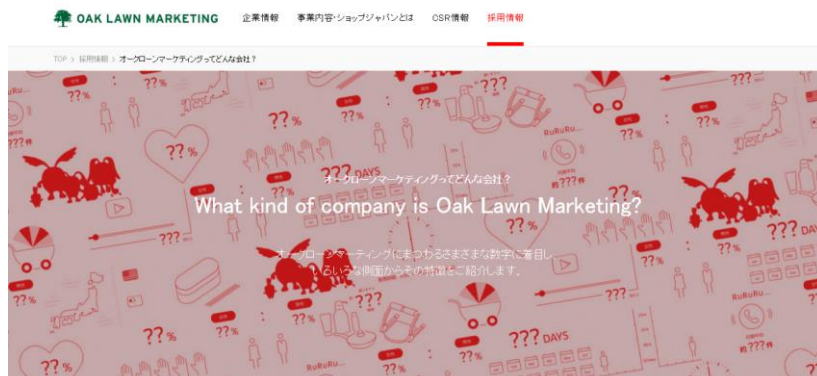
OAK LAWN MARKETING 企業情報 事業内容・ショップジャパンとは CSR情報 採用情報

TOP > 採用情報 > オークローンマーケティングってどんな会社？

オークローンマーケティングってどんな会社？

What kind of company is Oak Lawn Marketing?

オークローンマーケティングにまつわるさまざまな数字に着目し、いろいろな側面からその特徴をご紹介します。

??? ??% ??% ??% ??? DAYS 約???件 ??? RuRuRu... ??? DAYS